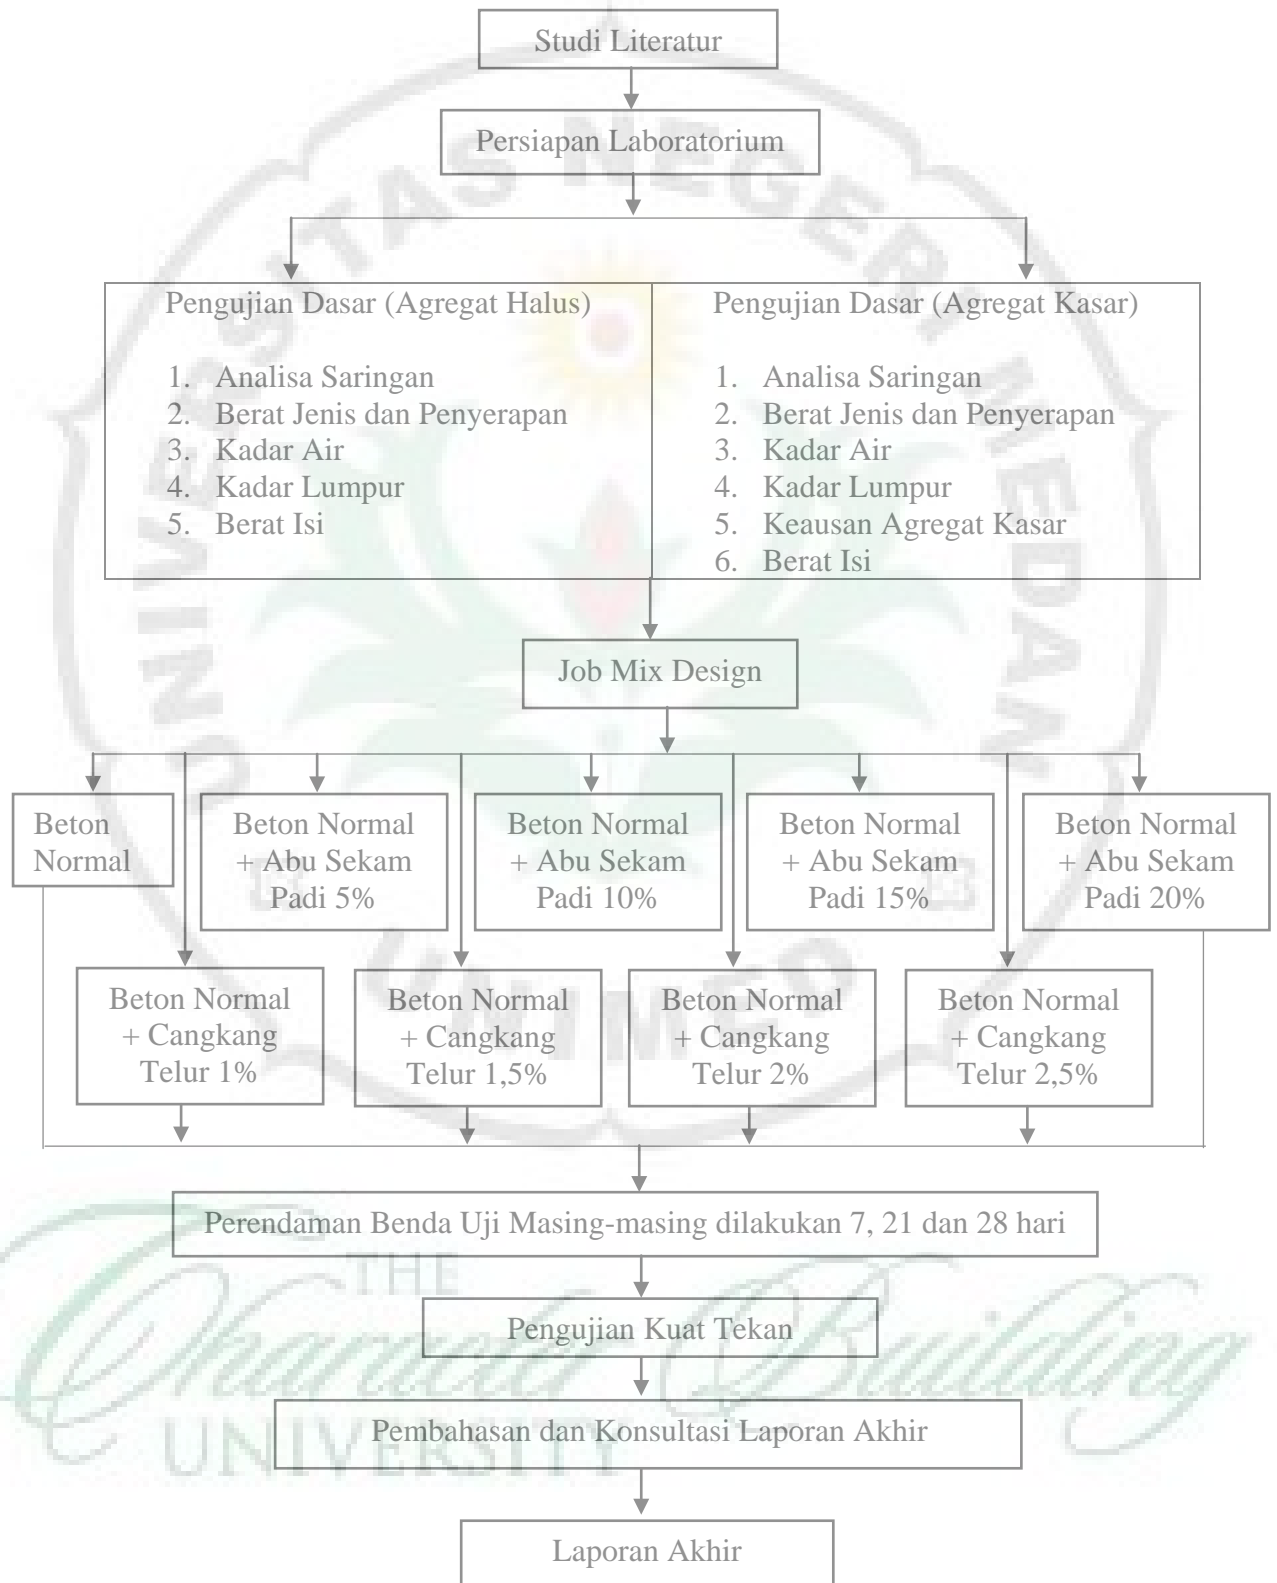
Studi Literatur

Persiapan Laboratorium

Pengujian Dasar (Agregat Halus)

1. Analisa Saringan
2. Berat Jenis dan Penyerapan
3. Kadar Air
4. Kadar Lumpur
5. Berat Isi

Pengujian Dasar (Agregat Kasar)

1. Analisa Saringan
2. Berat Jenis dan Penyerapan
3. Kadar Air
4. Kadar Lumpur
5. Keausan Agregat Kasar
6. Berat Isi

Job Mix Design

Beton Normal

Beton Normal + Abu Sekam Padi 5%

Beton Normal + Abu Sekam Padi 10%

Beton Normal + Abu Sekam Padi 15%

Beton Normal + Abu Sekam Padi 20%

Beton Normal + Cangkang Telur 1%

Beton Normal + Cangkang Telur 1,5%

Beton Normal + Cangkang Telur 2%

Beton Normal + Cangkang Telur 2,5%

Perendaman Benda Uji Masing-masing dilakukan 7, 21 dan 28 hari

Pengujian Kuat Tekan

Pembahasan dan Konsultasi Laporan Akhir

Laporan Akhir

THE Character Building UNIVERSITY